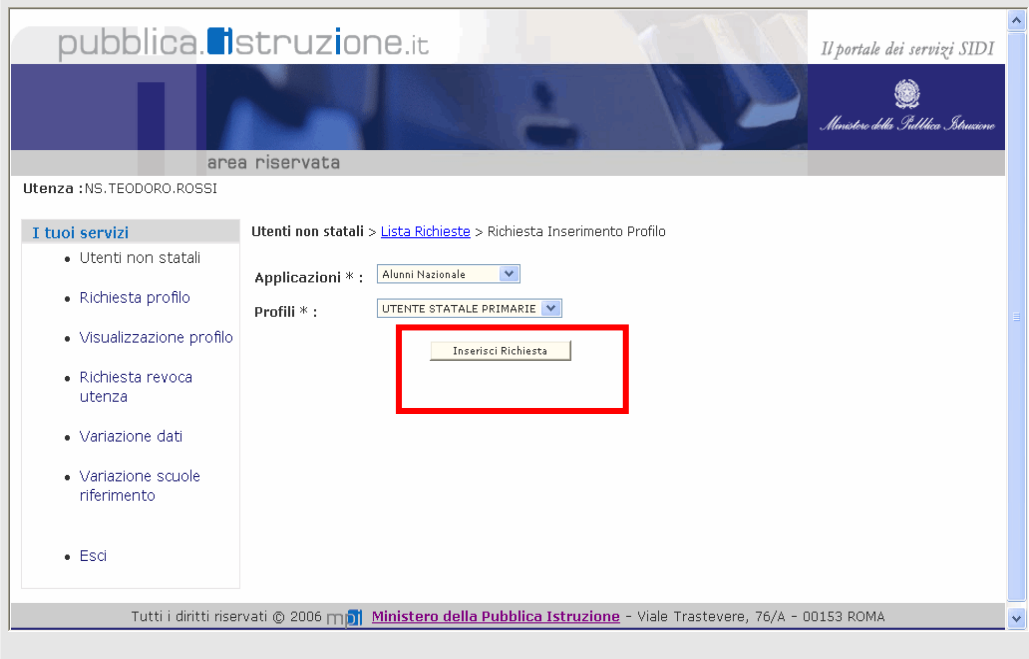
pubblica.istruzione.it

Il portale dei servizi SIDI

Ministero della Pubblica Istruzione

area riservata

Utenza :NS.TEODORO.ROSSI

I tuoi servizi

- Utenti non statali
- Richiesta profilo
- Visualizzazione profilo
- Richiesta revoca utenza
- Variazione dati
- Variazione scuole riferimento
- Esci

Utenti non statali > Lista Richieste > Richiesta Inserimento Profilo

Applicazioni * : Alunni Nazionale

Profili * : UTENTE STATALE PRIMARIE

Inserisci Richiesta

Tutti i diritti riservati © 2006 mpi Ministero della Pubblica Istruzione - Viale Trastevere, 76/A - 00153 ROMA